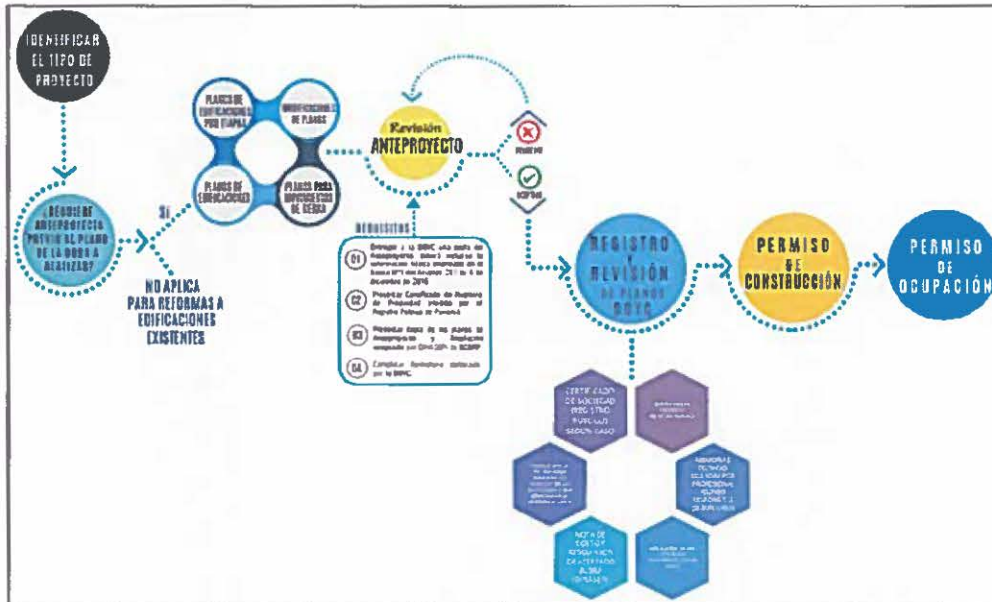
IDENTIFICAR EL TIPO DE PROYECTO

¿REQUIERE ANTEPROYECTO PREVIO AL PLANO DE LA OBRA A REALIZAR?

SI

NO APLICA PARA REFORMAS A EDIFICACIONES EXISTENTES

PLANOS DE EDIFICACIONES POR ETAPAS

MODIFICACIONES DE PLANOS

PLANOS DE EDIFICACIONES

PLANOS PARA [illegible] DE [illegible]

Revisión ANTEPROYECTO

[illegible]

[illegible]

REQUISITOS

01 Entregar a la DOYC una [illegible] de Anteproyecto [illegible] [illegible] de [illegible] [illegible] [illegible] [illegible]

02 Presentar Certificado de Registro de Propiedad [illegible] por el Registro Público de Panamá

03 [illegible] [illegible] de los planos de Anteproyecto y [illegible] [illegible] por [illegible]

04 Completar formulario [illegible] por la DOYC

REGISTRO Y REVISIÓN DE PLANOS DOYC

PERMISO DE CONSTRUCCIÓN

PERMISO DE OCUPACIÓN

CERTIFICADO DE SOCIEDAD (REGISTRO PÚBLICO) SEGÚN CASO

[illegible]

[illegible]

MEMORIAS TÉCNICAS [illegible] POR PROFESIONAL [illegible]

NOTA DE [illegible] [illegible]

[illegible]